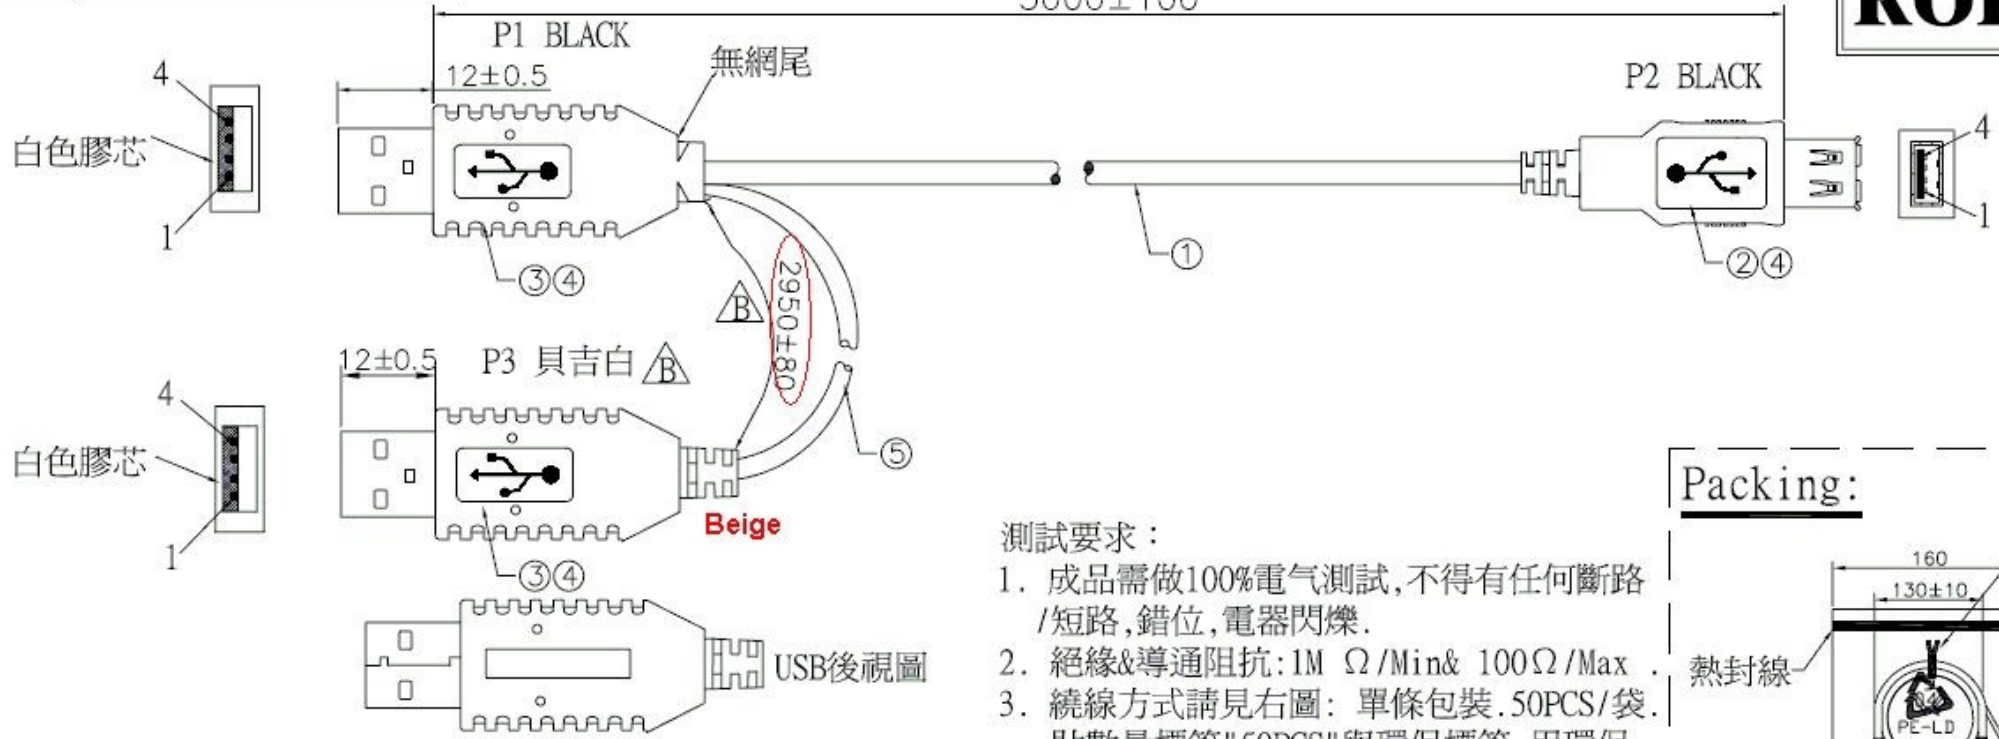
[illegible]

P1 BLACK

12±0.5

無網尾

P2 BLACK

4

白色膠芯

1

③④

①

②④

4

1

B

2950±80

12±0.5 P3 貝吉白 B

4

白色膠芯

1

⑤

Beige

③④

USB後視圖

Packing:

測試要求:

1. 成品需做100%電气測試,不得有任何斷路/短路,錯位,電器閃爍.

2. 絕緣&導通阻抗:1M Ω/Min& 100Ω/Max .

3. 繞線方式請見右圖: 單條包裝.50PCS/袋.

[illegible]

160

130±10

熱封線

PE-LD